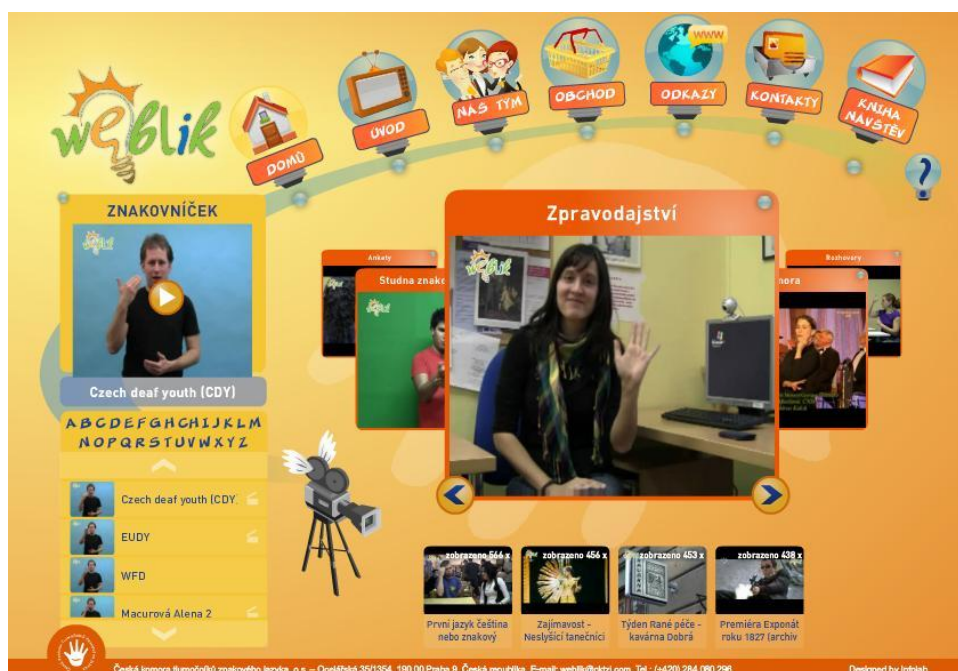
weblik

DOMŮ

ÚVOD

NÁŠ TÝM

OBCHOD

ODKAZY

KONTAKTY

KNIHA NÁVŠTĚV

www

?

ZNAKOVNÍČEK

weblik

Czech deaf youth (CDY)

A B C D E F G H CH I J K L M
N O P Q R S T U V W X Y Z

Czech deaf youth (CDY

EUDY

WFD

Macurová Alena 2

Zpravodajství

weblik

Ankety

Studna znak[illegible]

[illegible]nora

Rozhovory

zobrazeno 566 x
První jazyk čeština nebo znakový

zobrazeno 456 x
Zajímavost - Neslyšící tanečníci

zobrazeno 453 x
Týden Rané péče - kavárna Dobrá

zobrazeno 438 x
Premiéra Exponát roku 1827 (archiv

Česká komora tlumočníků znakového jazyka, o.s. – Opletalská 35/1354, 190 00 Praha 9, Česká republika, E-mail: weblik@cktzj.com, Tel.: (+420) 284 080 296

Designed by Infolab